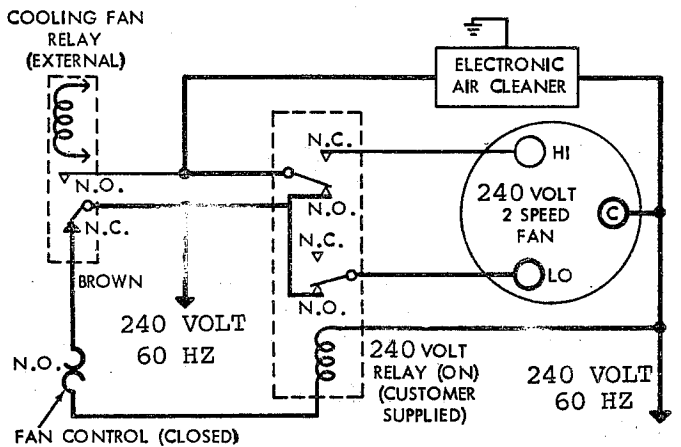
COOLING FAN RELAY (EXTERNAL)

ELECTRONIC AIR CLEANER

N.C.

HI

N.O.

N.O.

N.C.

240 VOLT 2 SPEED FAN

C

N.C.

N.O.

LO

BROWN

240 VOLT 60 HZ

N.O.

240 VOLT RELAY (ON) (CUSTOMER SUPPLIED)

240 VOLT 60 HZ

FAN CONTROL (CLOSED)